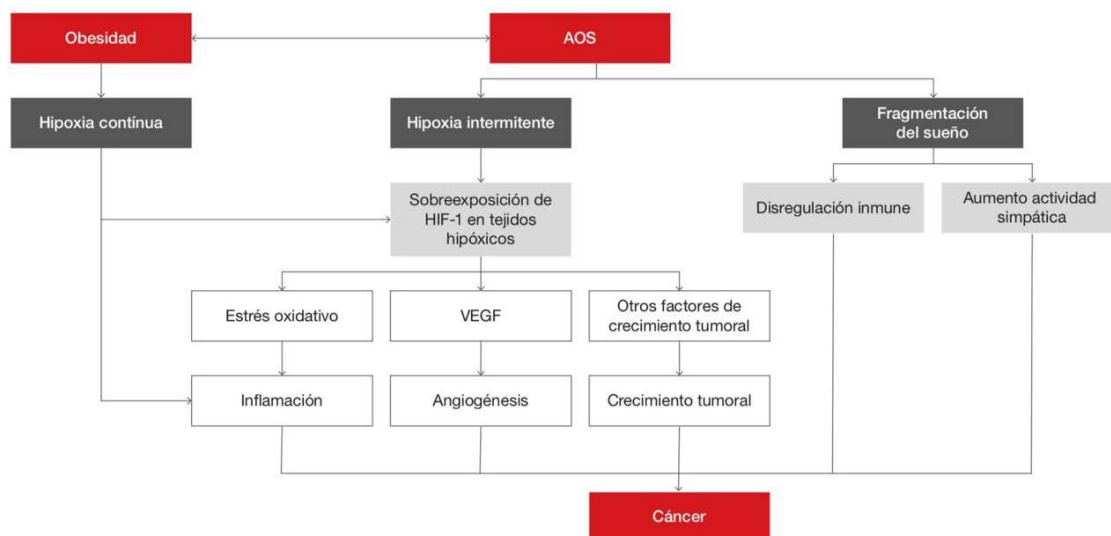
Obesidad

AOS

Hipoxia contínua

Hipoxia intermitente

Fragmentación del sueño

Sobreexposición de HIF-1 en tejidos hipóxicos

Disregulación inmune

Aumento actividad simpática

Estrés oxidativo

VEGF

Otros factores de crecimiento tumoral

Inflamación

Angiogénesis

Crecimiento tumoral

Cáncer